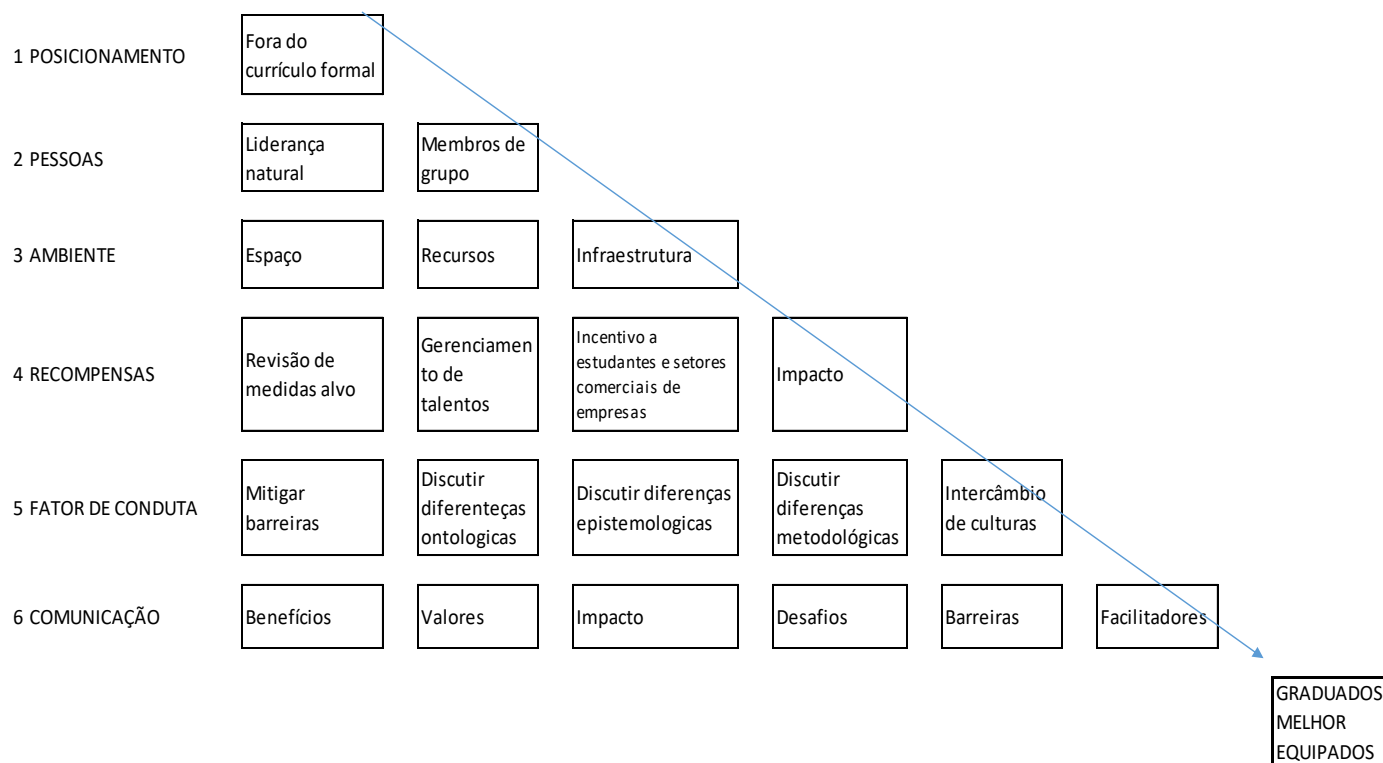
1 POSICIONAMENTO

Fora do currículo formal

2 PESSOAS

Liderança natural

Membros de grupo

3 AMBIENTE

Espaço

Recursos

Infraestrutura

4 RECOMPENSAS

Revisão de medidas alvo

Gerenciamento de talentos

Incentivo a estudantes e setores comerciais de empresas

Impacto

5 FATOR DE CONDUTA

Mitigar barreiras

Discutir diferenteças ontologicas

Discutir diferenças epistemologicas

Discutir diferenças metodológicas

Intercâmbio de culturas

6 COMUNICAÇÃO

Benefícios

Valores

Impacto

Desafios

Barreiras

Facilitadores

GRADUADOS MELHOR EQUIPADOS